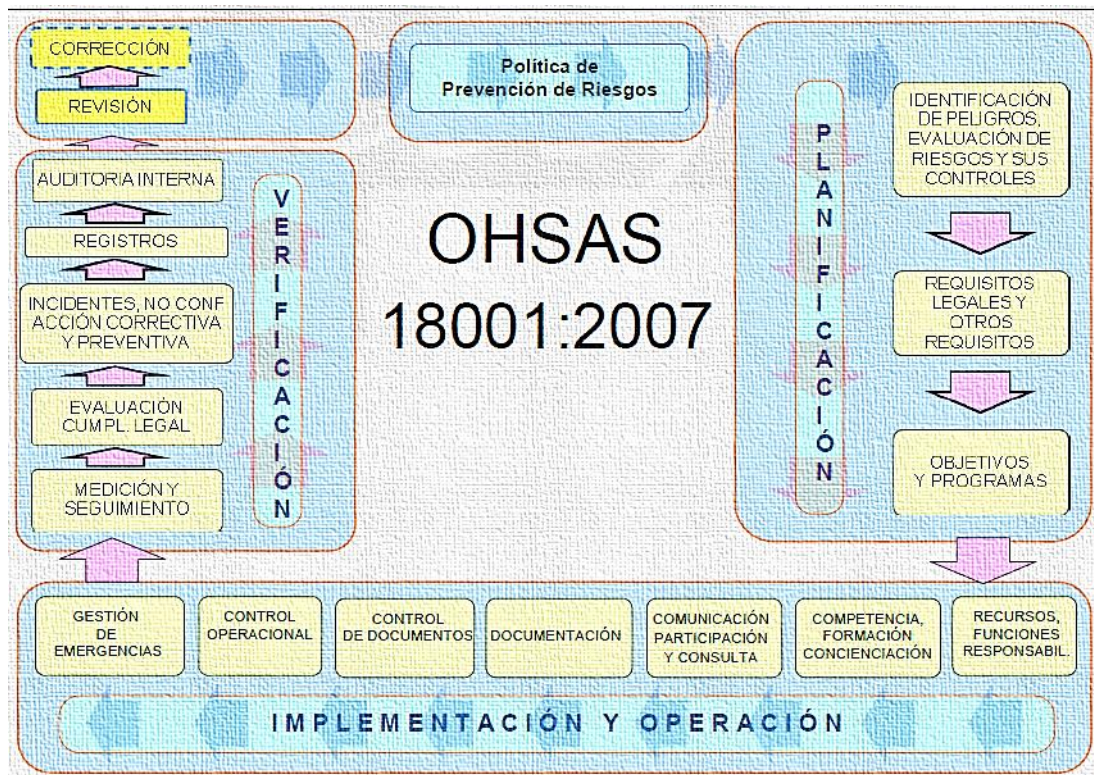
CORRECCIÓN

REVISIÓN

Política de Prevención de Riesgos

IDENTIFICACIÓN DE PELIGROS, EVALUACIÓN DE RIESGOS Y SUS CONTROLES

REQUISITOS LEGALES Y OTROS REQUISITOS

OBJETIVOS Y PROGRAMAS

PLANIFICACIÓN

AUDITORIA INTERNA

REGISTROS

INCIDENTES, NO CONF ACCIÓN CORRECTIVA Y PREVENTIVA

EVALUACIÓN CUMPL. LEGAL

MEDICIÓN Y SEGUIMIENTO

VERIFICACIÓN

OHSAS 18001:2007

GESTIÓN DE EMERGENCIAS

CONTROL OPERACIONAL

CONTROL DE DOCUMENTOS

DOCUMENTACIÓN

COMUNICACIÓN PARTICIPACIÓN Y CONSULTA

COMPETENCIA, FORMACIÓN CONCIENCIACIÓN

RECURSOS, FUNCIONES RESPONSABIL.

IMPLEMENTACIÓN Y OPERACIÓN